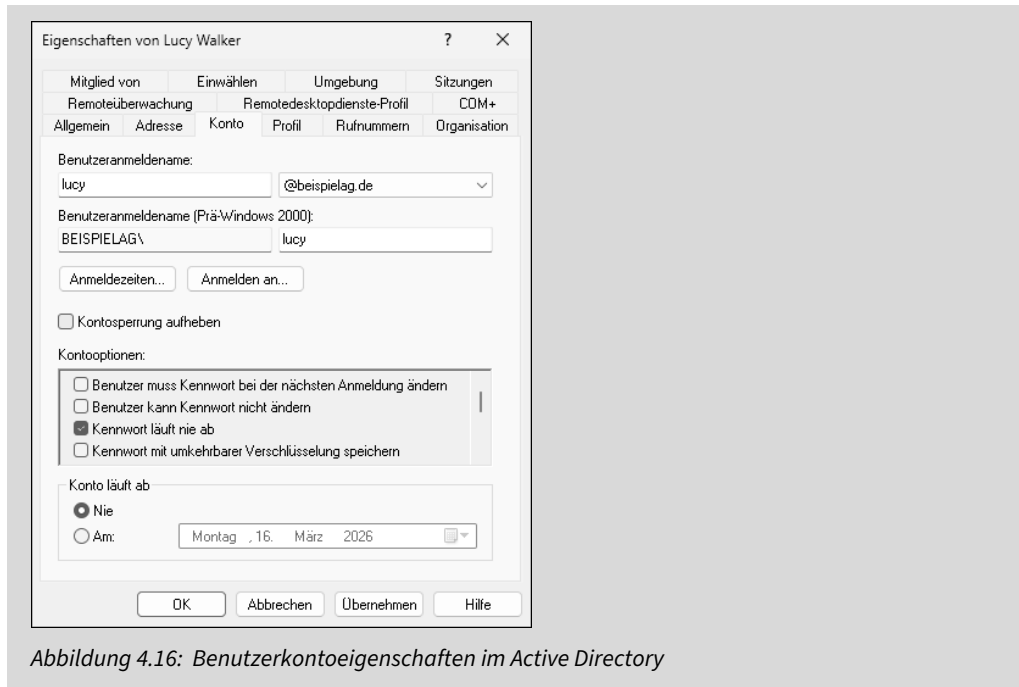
Eigenschaften von Lucy Walker ? ×

Mitglied von | Einwählen | Umgebung | Sitzungen
Remoteüberwachung | Remotedesktopdienste-Profil | COM+
Allgemein | Adresse | Konto | Profil | Rufnummern | Organisation

Benutzeranmeldename:
lucy
@beispielag.de
Benutzeranmeldename (Prä-Windows 2000):
BEISPIELAG\
lucy

Anmeldezeiten...
Anmelden an...

Kontosperrung aufheben

Kontooptionen:
Benutzer muss Kennwort bei der nächsten Anmeldung ändern
Benutzer kann Kennwort nicht ändern
Kennwort läuft nie ab
Kennwort mit umkehrbarer Verschlüsselung speichern

Konto läuft ab
Nie
Am: Montag , 16. März 2026

OK
Abbrechen
Übernehmen
Hilfe

Abbildung 4.16: Benutzerkontoeigenschaften im Active Directory